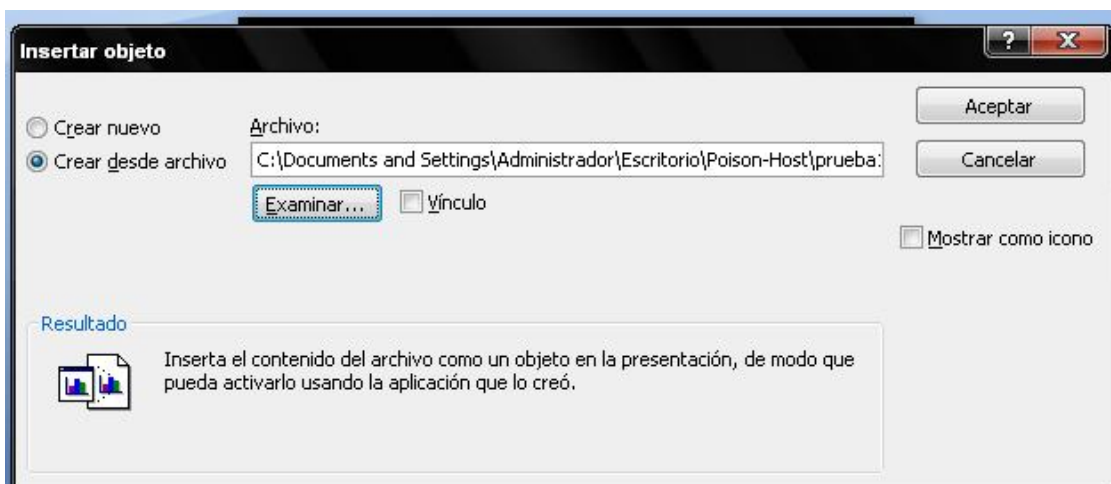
Insertar objeto

Crear nuevo
Crear desde archivo

Archivo:
C:\Documents and Settings\Administrador\Escritorio\Poison-Host\prueba:

Examinar...
Vínculo

Aceptar
Cancelar

Mostrar como icono

Resultado

Inserta el contenido del archivo como un objeto en la presentación, de modo que pueda activarlo usando la aplicación que lo creó.